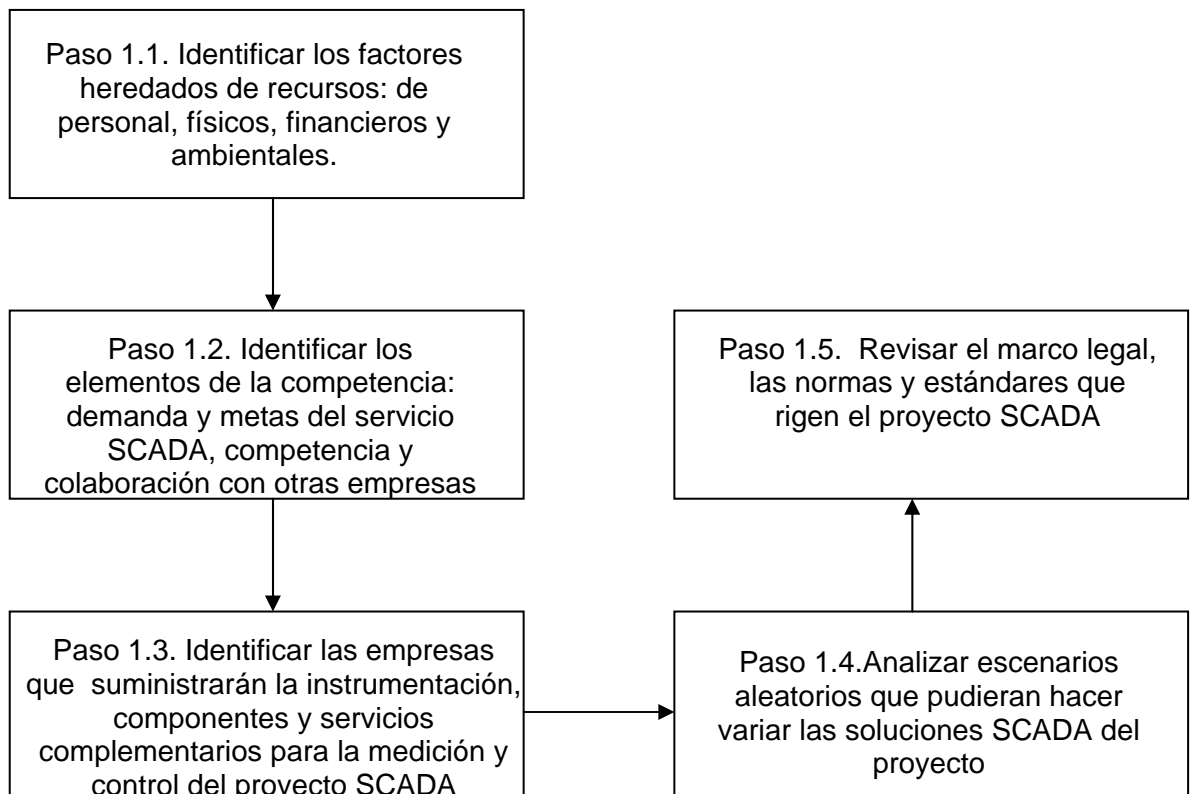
Paso 1.1. Identificar los factores heredados de recursos: de personal, físicos, financieros y ambientales.

Paso 1.2. Identificar los elementos de la competencia: demanda y metas del servicio SCADA, competencia y colaboración con otras empresas

Paso 1.3. Identificar las empresas que suministrarán la instrumentación, componentes y servicios complementarios para la medición y control del proyecto SCADA

Paso 1.4.Analizar escenarios aleatorios que pudieran hacer variar las soluciones SCADA del proyecto

Paso 1.5. Revisar el marco legal, las normas y estándares que rigen el proyecto SCADA